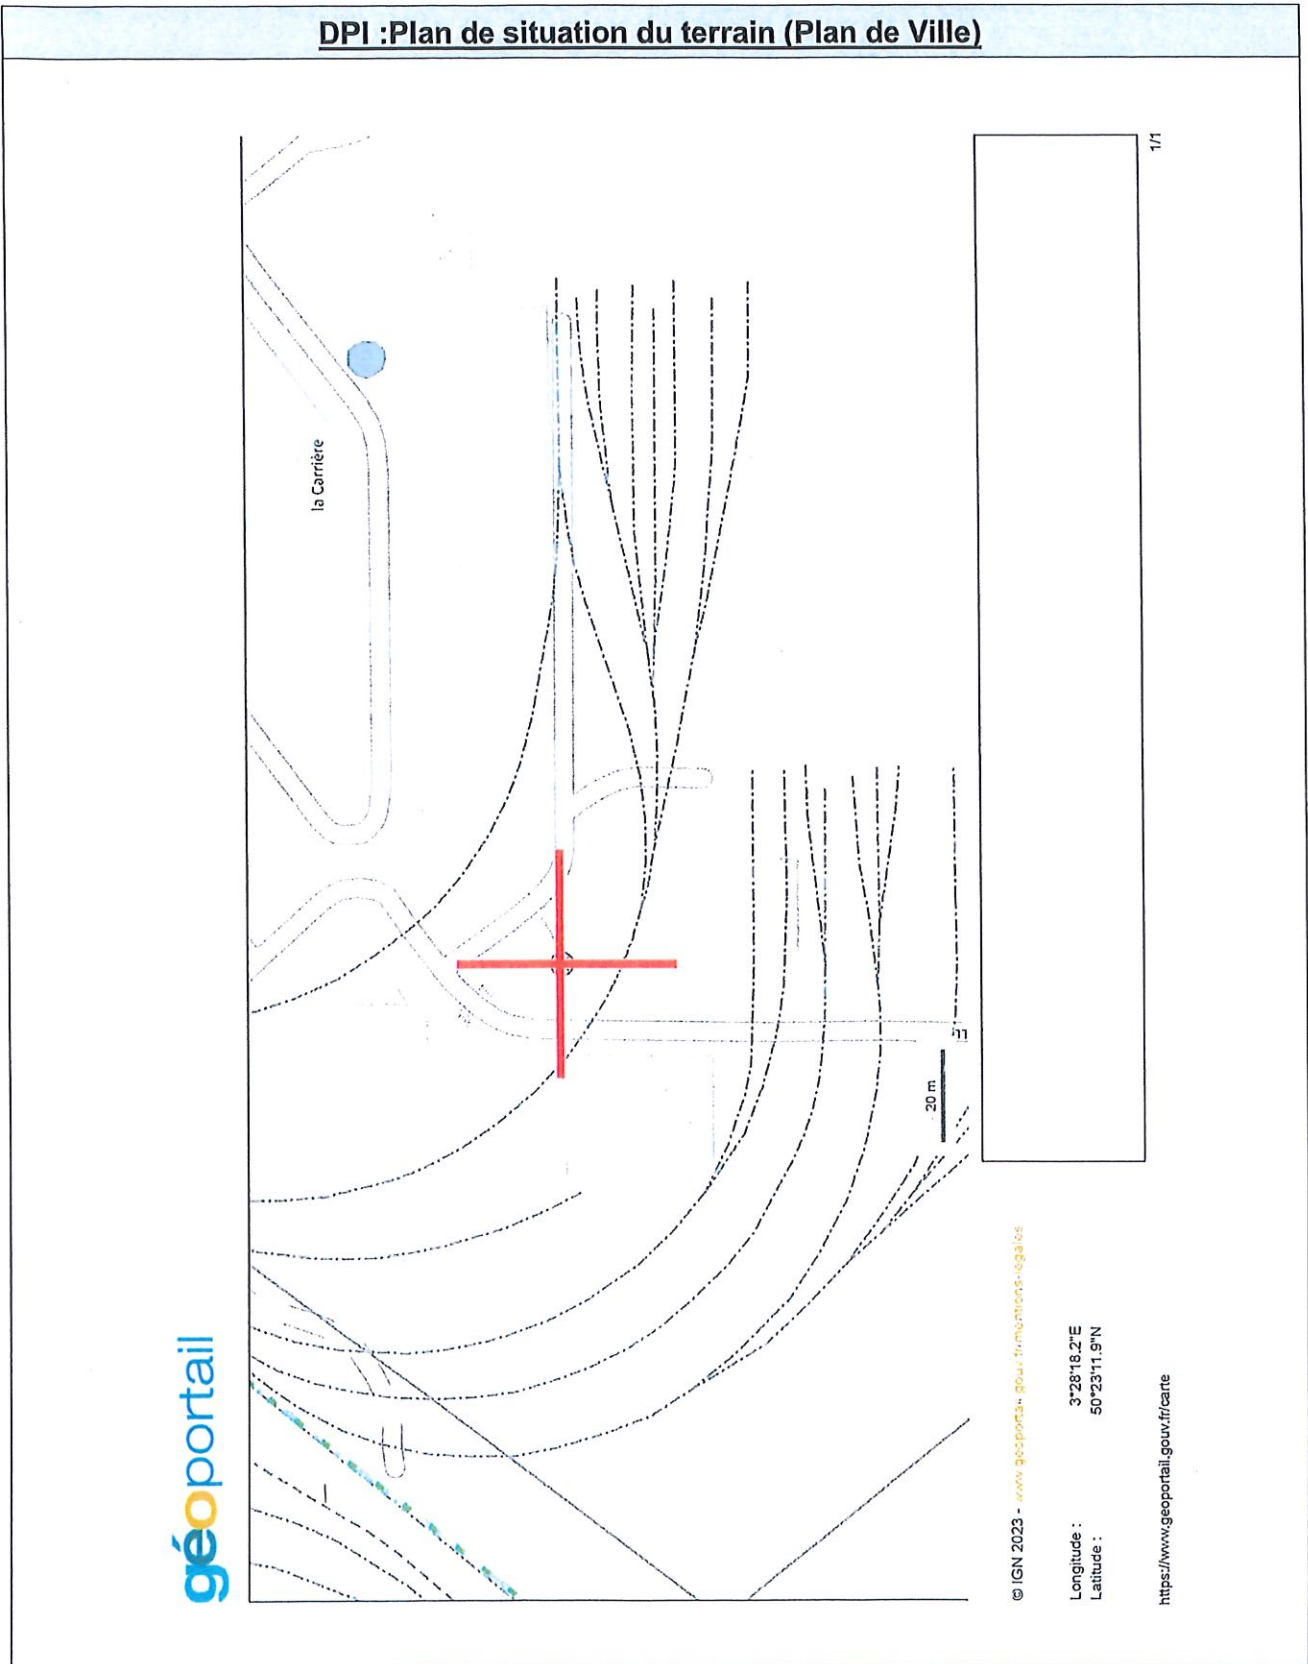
DPI :Plan de situation du terrain (Plan de Ville)

1/1

la Carrière

11

20 m

géoportail

© IGN 2023 - www.geoportail.gouv.fr/mentions-legales

Longitude : 3°28'18.2"E
Latitude : 50°23'11.9"N

https://www.geoportail.gouv.fr/carte